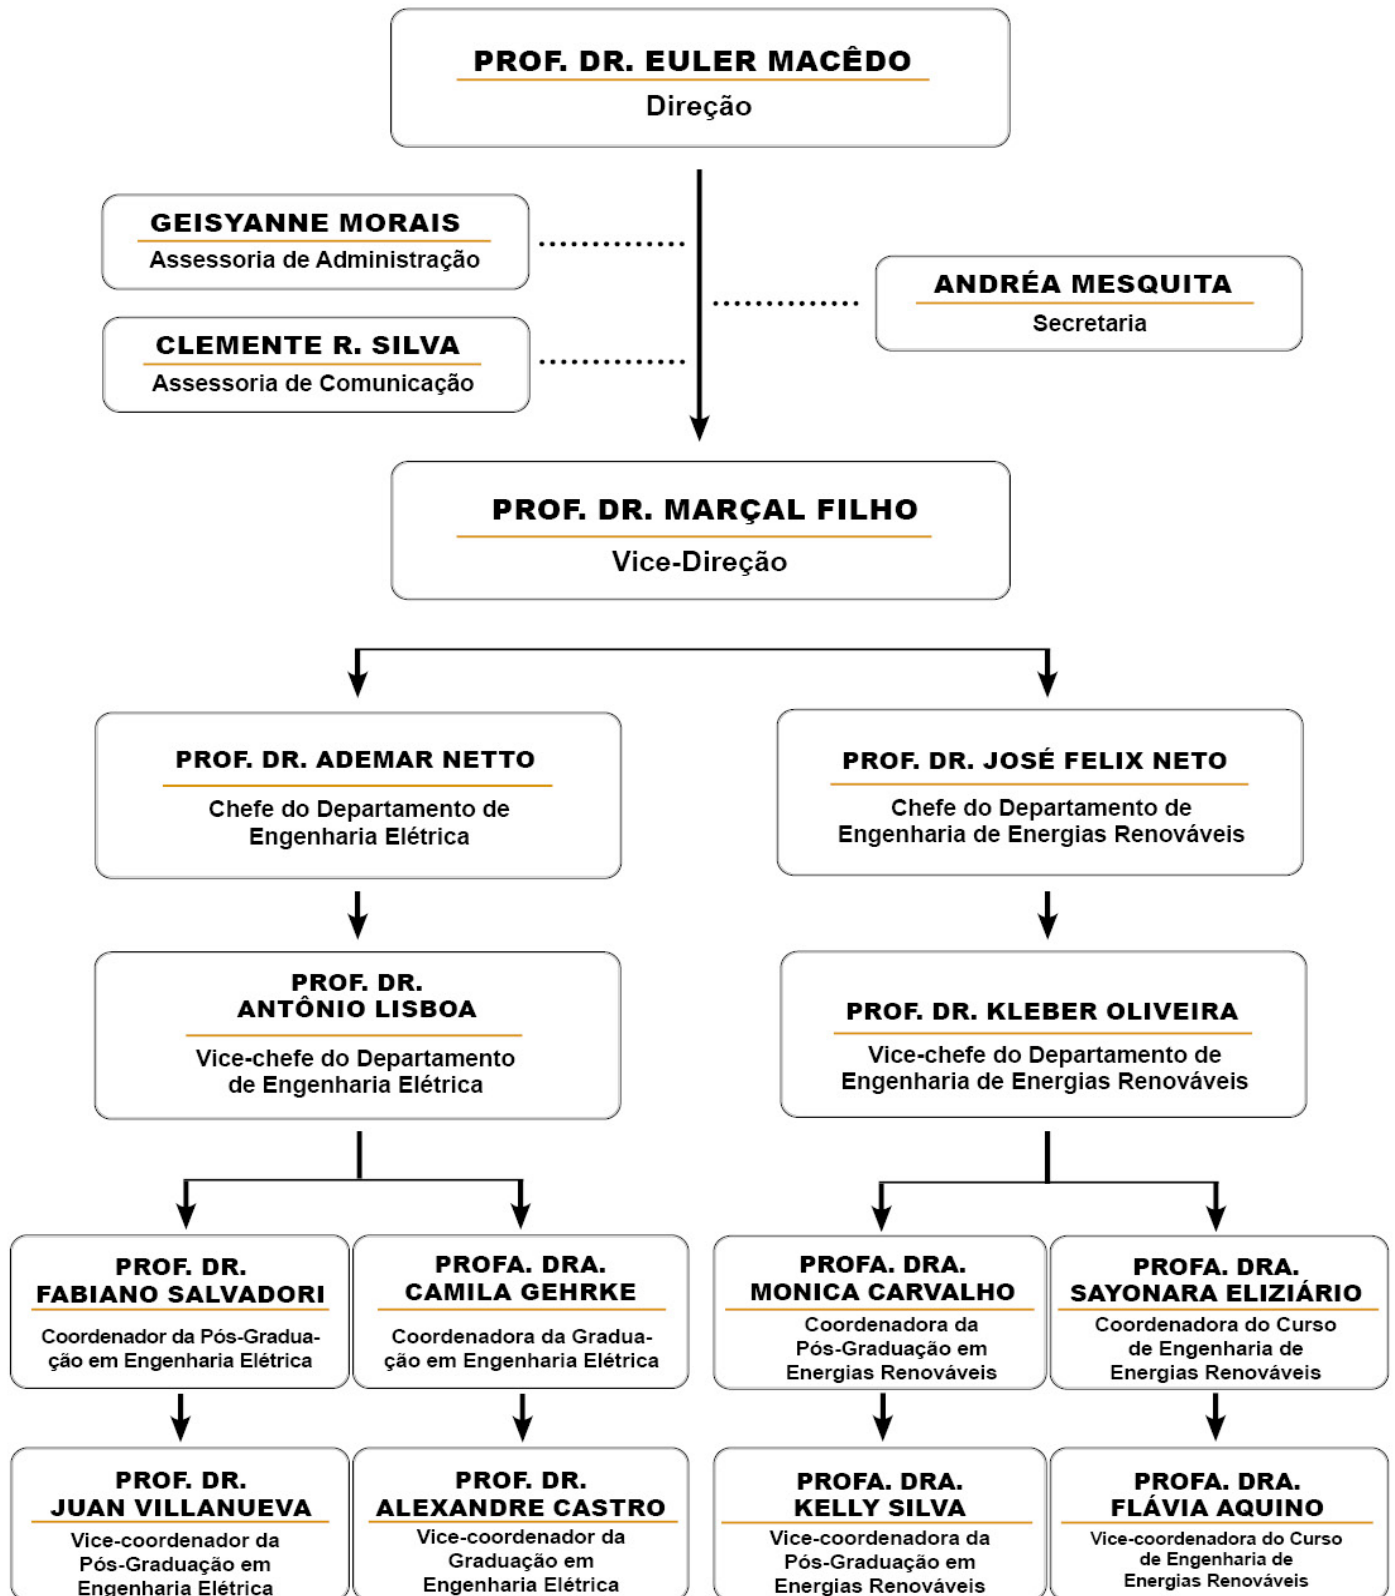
PROF. DR. EULER MACÊDO
Direção

GEISYANNE MORAIS
Assessoria de Administração

CLEMENTE R. SILVA
Assessoria de Comunicação

ANDRÉA MESQUITA
Secretaria

PROF. DR. MARÇAL FILHO
Vice-Direção

PROF. DR. ADEMAR NETTO
Chefe do Departamento de Engenharia Elétrica

PROF. DR. JOSÉ FELIX NETO
Chefe do Departamento de Engenharia de Energias Renováveis

PROF. DR. ANTÔNIO LISBOA
Vice-chefe do Departamento de Engenharia Elétrica

PROF. DR. KLEBER OLIVEIRA
Vice-chefe do Departamento de Engenharia de Energias Renováveis

PROF. DR. FABIANO SALVADORI
Coordenador da Pós-Graduação em Engenharia Elétrica

PROFA. DRA. CAMILA GEHRKE
Coordenadora da Graduação em Engenharia Elétrica

PROFA. DRA. MONICA CARVALHO
Coordenadora da Pós-Graduação em Energias Renováveis

PROFA. DRA. SAYONARA ELIZIÁRIO
Coordenadora do Curso de Engenharia de Energias Renováveis

PROF. DR. JUAN VILLANUEVA
Vice-coordenador da Pós-Graduação em Engenharia Elétrica

PROF. DR. ALEXANDRE CASTRO
Vice-coordenador da Graduação em Engenharia Elétrica

PROFA. DRA. KELLY SILVA
Vice-coordenadora da Pós-Graduação em Energias Renováveis

PROFA. DRA. FLÁVIA AQUINO
Vice-coordenadora do Curso de Engenharia de Energias Renováveis